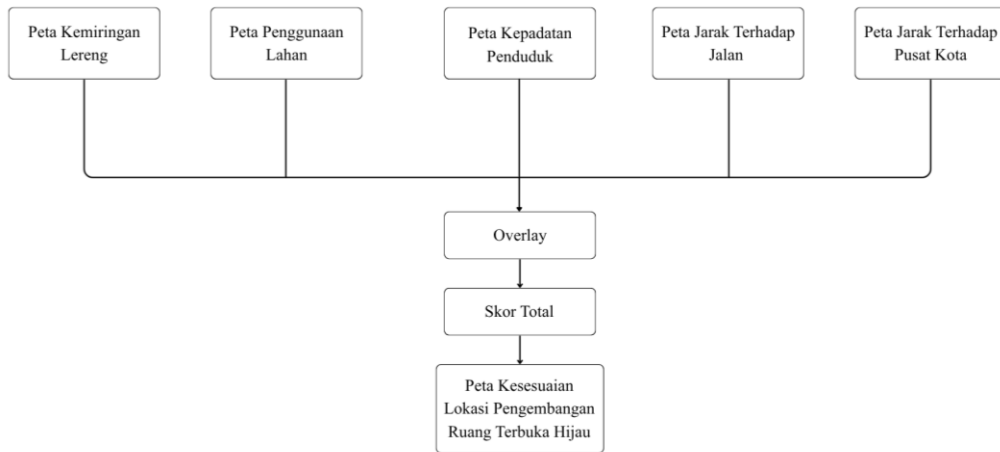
Peta Kemiringan Lereng

Peta Penggunaan Lahan

Peta Kepadatan Penduduk

Peta Jarak Terhadap Jalan

Peta Jarak Terhadap Pusat Kota

Overlay

Skor Total

Peta Kesesuaian Lokasi Pengembangan Ruang Terbuka Hijau